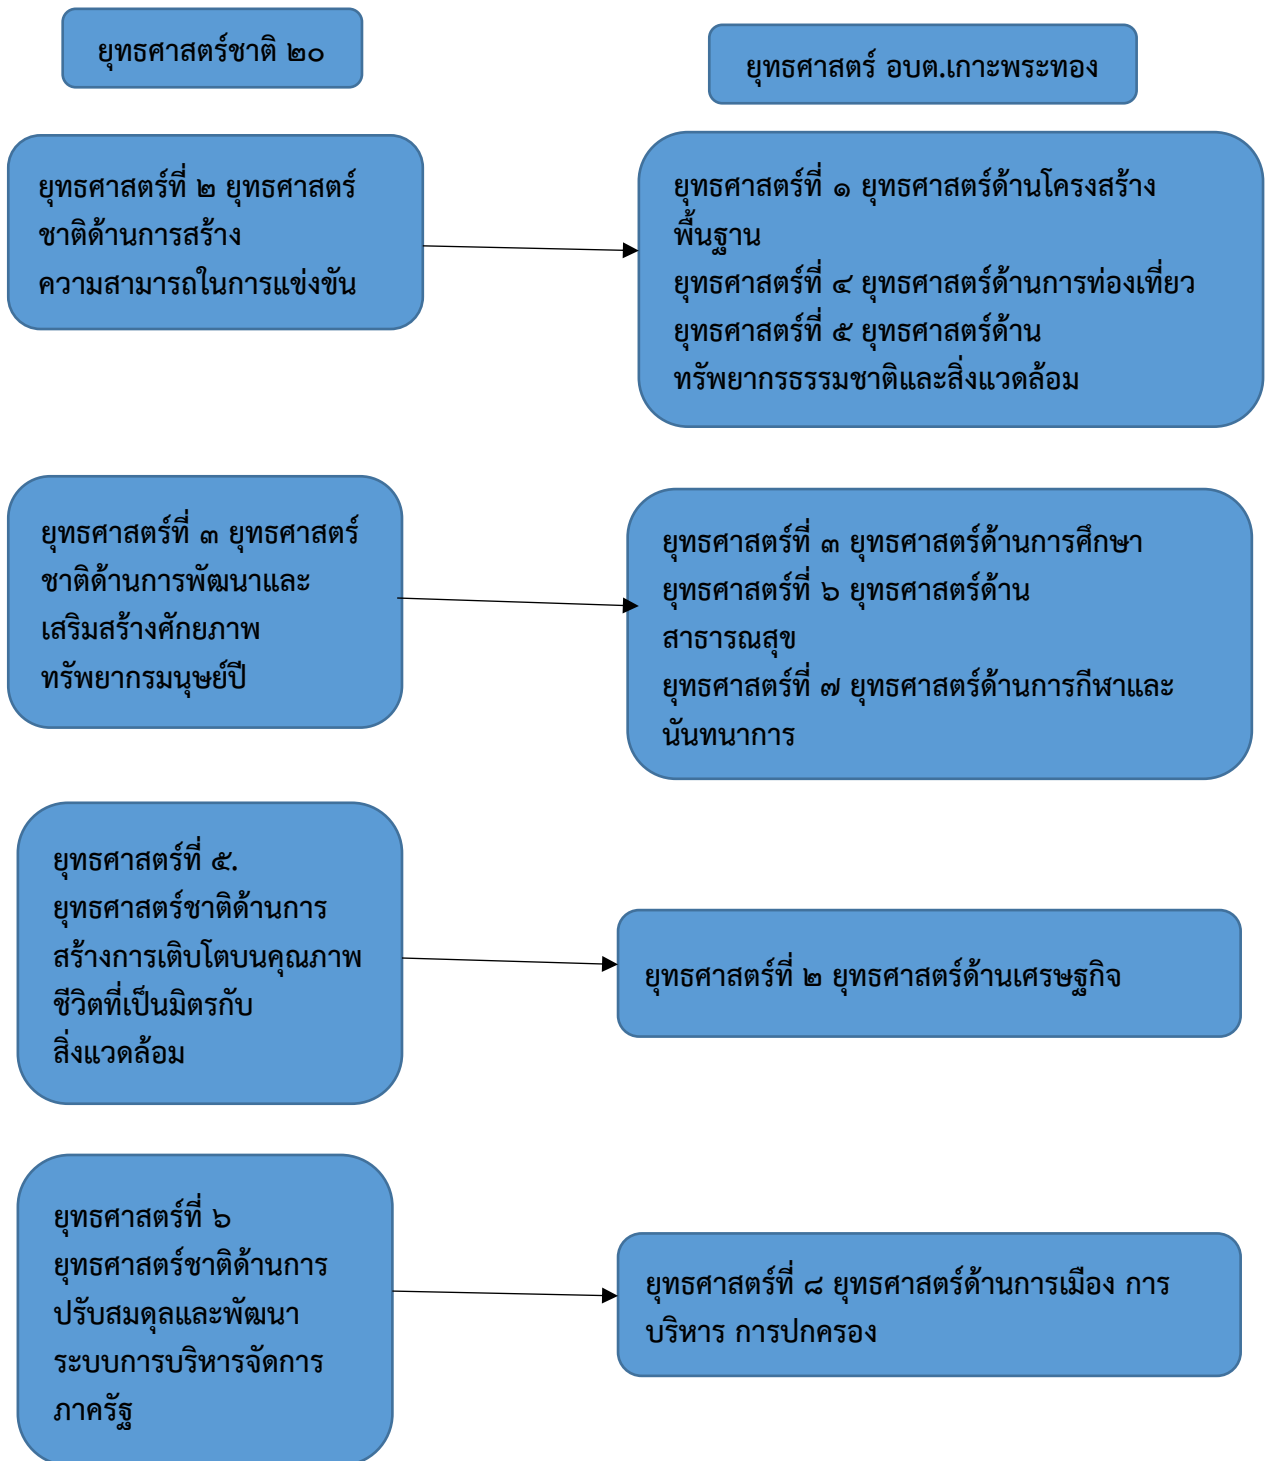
ยุทธศาสตร์ชาติ ๒๐

ยุทธศาสตร์ อบต.เกาะพระทอง

ยุทธศาสตร์ที่ ๒ ยุทธศาสตร์ชาติด้านการสร้างความสามารถในการแข่งขัน

ยุทธศาสตร์ที่ ๑ ยุทธศาสตร์ด้านโครงสร้างพื้นฐาน
ยุทธศาสตร์ที่ ๔ ยุทธศาสตร์ด้านการท่องเที่ยว
ยุทธศาสตร์ที่ ๕ ยุทธศาสตร์ด้านทรัพยากรธรรมชาติและสิ่งแวดล้อม

ยุทธศาสตร์ที่ ๓ ยุทธศาสตร์ชาติด้านการพัฒนาและเสริมสร้างศักยภาพทรัพยากรมนุษย์ปี

ยุทธศาสตร์ที่ ๓ ยุทธศาสตร์ด้านการศึกษา
ยุทธศาสตร์ที่ ๖ ยุทธศาสตร์ด้านสาธารณสุข
ยุทธศาสตร์ที่ ๗ ยุทธศาสตร์ด้านการกีฬาและนันทนาการ

ยุทธศาสตร์ที่ ๕. ยุทธศาสตร์ชาติด้านการสร้างการเติบโตบนคุณภาพชีวิตที่เป็นมิตรกับสิ่งแวดล้อม

ยุทธศาสตร์ที่ ๒ ยุทธศาสตร์ด้านเศรษฐกิจ

ยุทธศาสตร์ที่ ๖ ยุทธศาสตร์ชาติด้านการปรับสมดุลและพัฒนาระบบการบริหารจัดการภาครัฐ

ยุทธศาสตร์ที่ ๘ ยุทธศาสตร์ด้านการเมือง การบริหาร การปกครอง